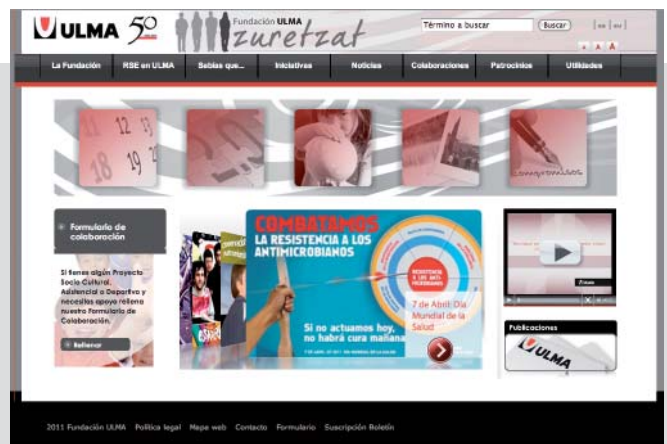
ULMA 50

Fundación ULMA
zuretzat

Término a buscar
Buscar
es | eu
A A A

La Fundación
RSE en ULMA
Sabías que...
Iniciativas
Noticias
Colaboraciones
Patrocinios
Utilidades

11 12 13
18 19 21

compromiso

Formulario de colaboración

Si tienes algún Proyecto Socio Cultural, Asistencial o Deportivo y necesitas apoyo rellena nuestro Formulario de Colaboración.

Rellenar

COMBATAMOS
LA RESISTENCIA A LOS ANTIMICROBIANOS

7 de Abril: Día Mundial de la Salud

Si no actuamos hoy, no habrá cura mañana

Publicaciones

ULMA

2011 Fundación ULMA  Política legal  Mapa web  Contacto  Formulario  Suscripción Boletín